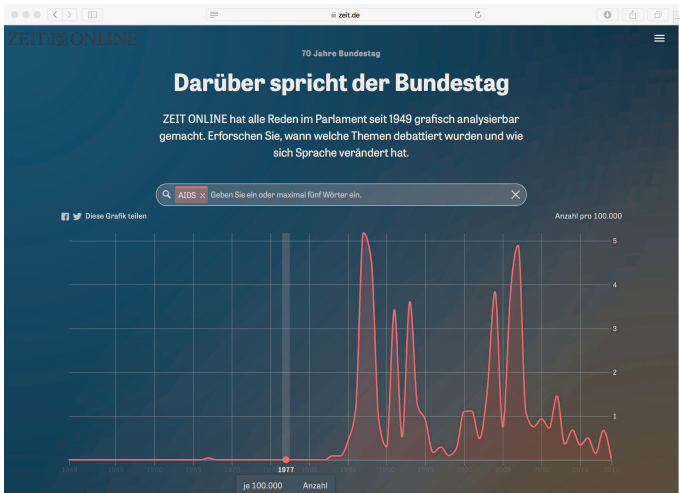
zeit.de

ZEIT ONLINE

70 Jahre Bundestag

Darüber spricht der Bundestag

ZEIT ONLINE hat alle Reden im Parlament seit 1949 grafisch analysierbar gemacht. Erforschen Sie, wann welche Themen debattiert wurden und wie sich Sprache verändert hat.

AIDS × Geben Sie ein oder maximal fünf Wörter ein.

Diese Grafik teilen

Anzahl pro 100.000

5
4
3
2
1

1977

je 100.000 Anzahl